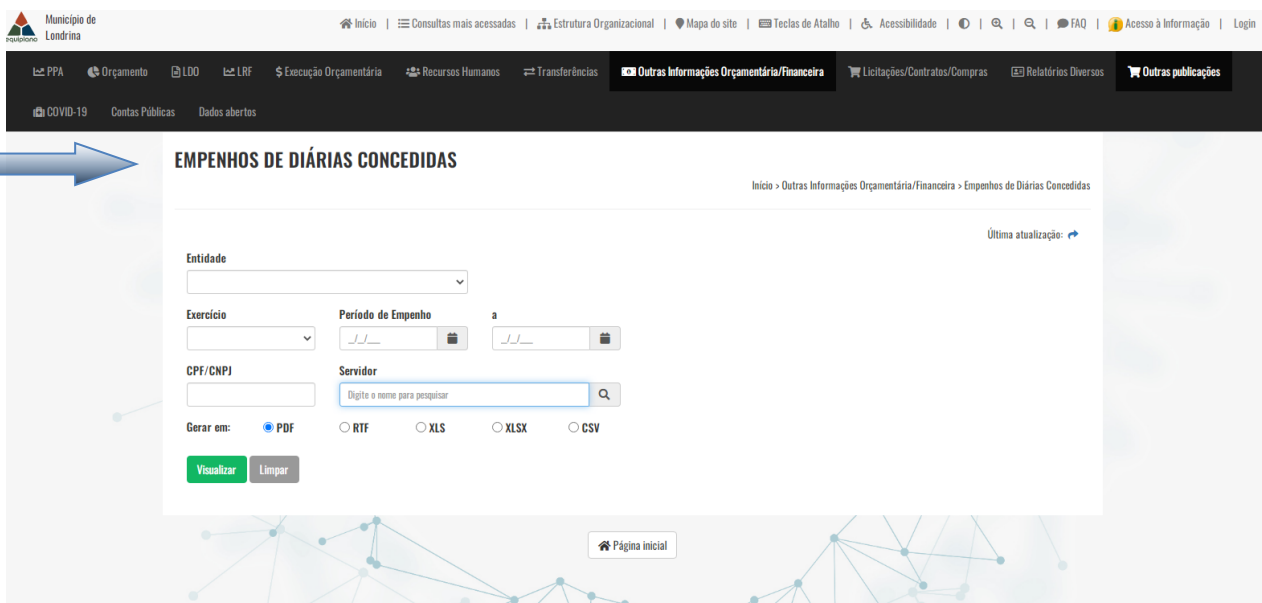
equiplano Município de Londrina

Início | Consultas mais acessadas | Estrutura Organizacional | Mapa do site | Teclas de Atalho | Acessibilidade | | | | FAQ | Acesso à Informação | Login

PPA Orçamento LDO LRF $ Execução Orçamentária Recursos Humanos Transferências Outras Informações Orçamentária/Financeira Licitações/Contratos/Compras Relatórios Diversos Outras publicações

COVID-19 Contas Públicas Dados abertos

EMPENHOS DE DIÁRIAS CONCEDIDAS

Início > Outras Informações Orçamentária/Financeira > Empenhos de Diárias Concedidas

Última atualização:

Entidade

Exercício

Período de Empenho

\_\_/\_\_/\_\_\_\_

a

\_\_/\_\_/\_\_\_\_

CPF/CNPJ

Servidor

Digite o nome para pesquisar

Gerar em: PDF RTF XLS XLSX CSV

Visualizar Limpar

Página inicial